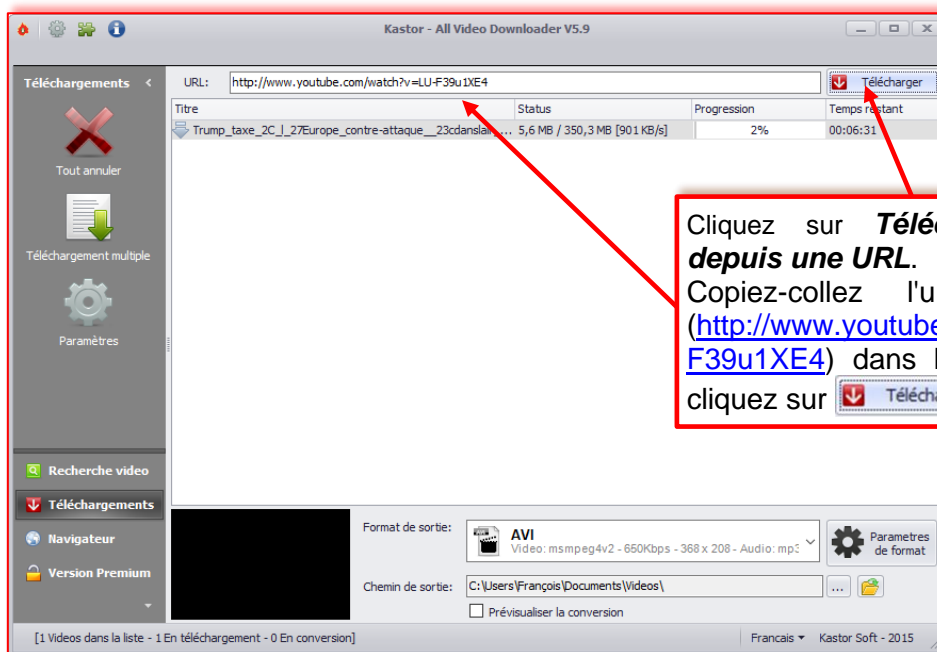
Kastor - All Video Downloader V5.9

Téléchargements

Tout annuler

Téléchargement multiple

Paramètres

Recherche video

Téléchargements

Navigateur

Version Premium

URL: http://www.youtube.com/watch?v=LU-F39u1XE4

Télécharger

| Titre | Status | Progression | Temps restant |
|---|---|---|---|
| Trump_taxe_2C_l_27Europe_contre-attaque__23cdanslair... | 5,6 MB / 350,3 MB [901 KB/s] | 2% | 00:06:31 |

Cliquez sur Téléc depuis une URL.
Copiez-collez l'u (http://www.youtube F39u1XE4) dans l cliquez sur Téléch

Format de sortie:
AVI
Video: msmpeg4v2 - 650Kbps - 368 x 208 - Audio: mp3

Parametres de format

Chemin de sortie: C:\Users\François\Documents\Videos\

...

Prévisualiser la conversion

[1 Videos dans la liste - 1 En téléchargement - 0 En conversion]

Francais

Kastor Soft - 2015